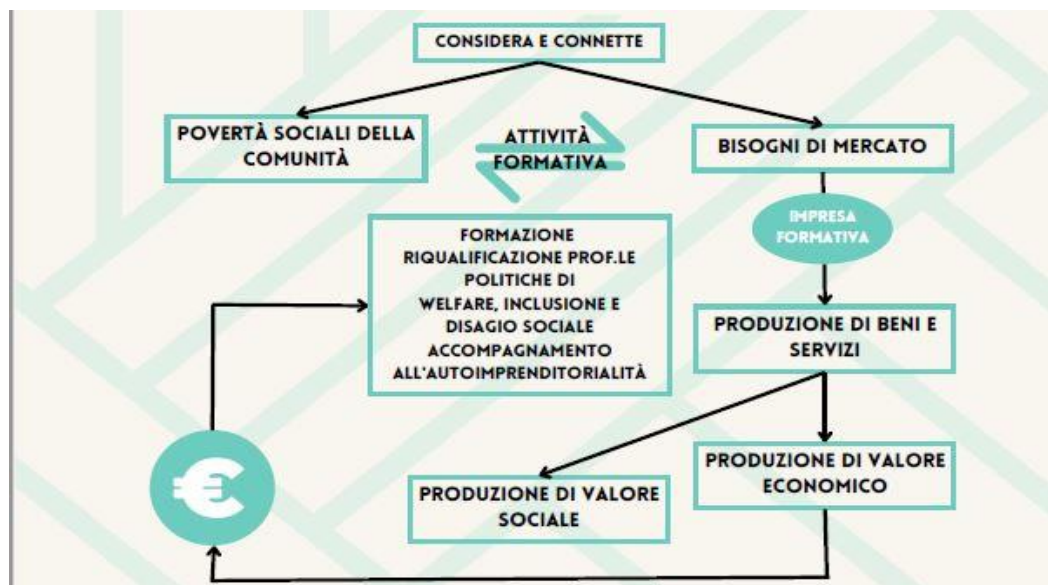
CONSIDERA E CONNETTE

POVERTÀ SOCIALI DELLA COMUNITÀ

ATTIVITÀ FORMATIVA

BISOGNI DI MERCATO

IMPRESA FORMATIVA

FORMAZIONE
RIQUALIFICAZIONE PROF.LE
POLITICHE DI
WELFARE, INCLUSIONE E
DISAGIO SOCIALE
ACCOMPAGNAMENTO
ALL'AUTOIMPRENDITORIALITÀ

PRODUZIONE DI BENI E SERVIZI

PRODUZIONE DI VALORE ECONOMICO

PRODUZIONE DI VALORE SOCIALE

€